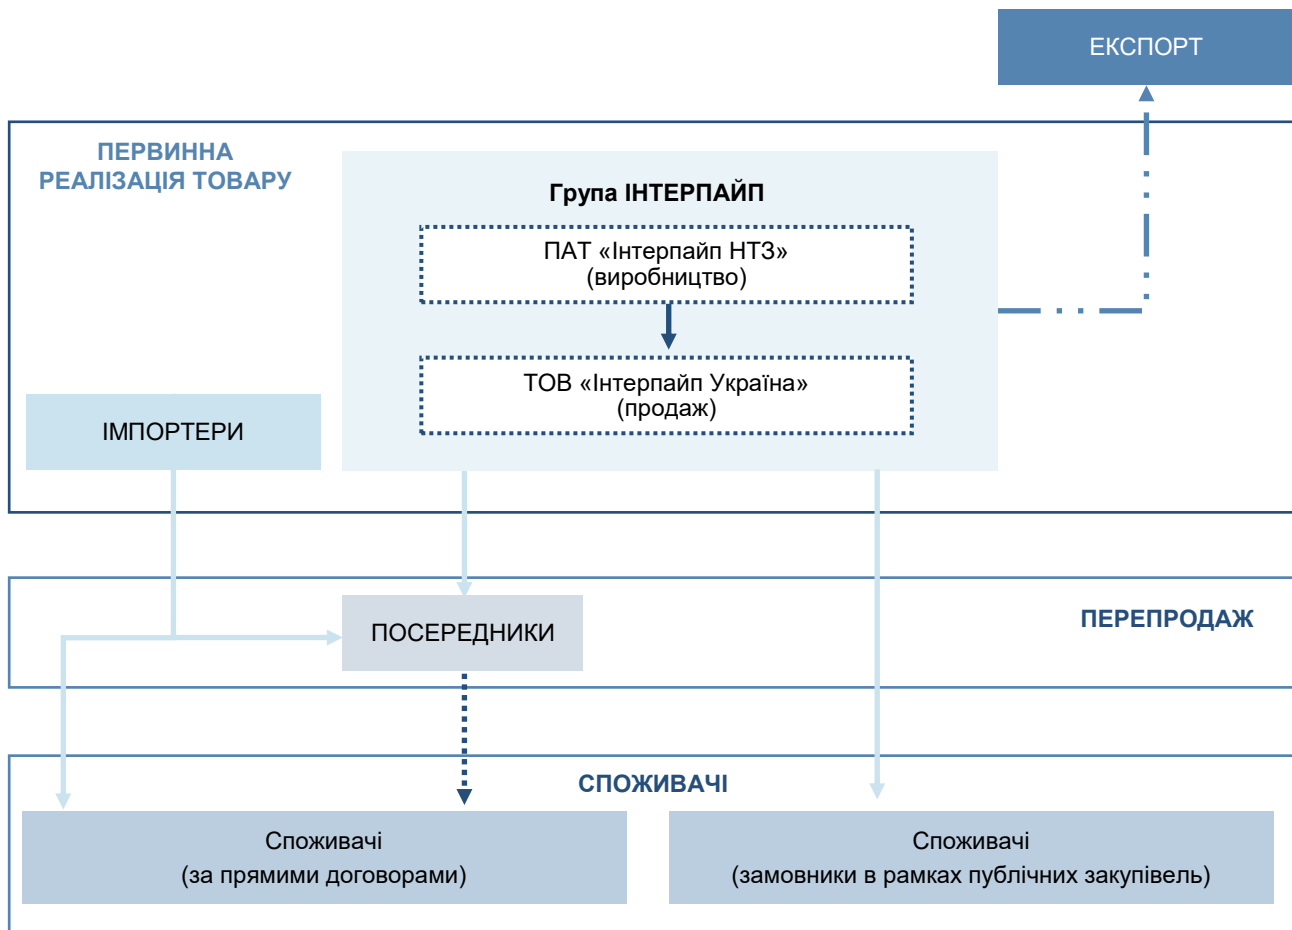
ЕКСПОРТ

ПЕРВИННА РЕАЛІЗАЦІЯ ТОВАРУ

Група ІНТЕРПАЙП

ПАТ «Інтерпайп НТЗ» (виробництво)

ТОВ «Інтерпайп Україна» (продаж)

ІМПОРТЕРИ

ПОСЕРЕДНИКИ

ПЕРЕПРОДАЖ

СПОЖИВАЧІ

Споживачі (за прямими договорами)

Споживачі (замовники в рамках публічних закупівель)